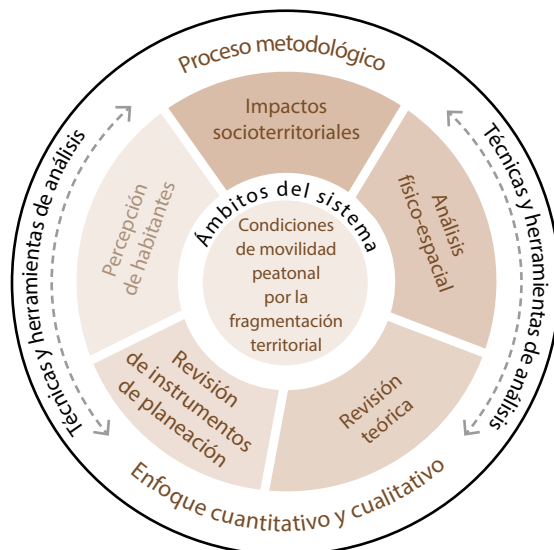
Proceso metodológico

Técnicas y herramientas de análisis

Impactos socioterritoriales

Técnicas y herramientas de análisis

Percepción de habitantes

Ámbitos del sistema

Análisis físico-espacial

Condiciones de movilidad peatonal por la fragmentación territorial

Revisión de instrumentos de planeación

Revisión teórica

Enfoque cuantitativo y cualitativo